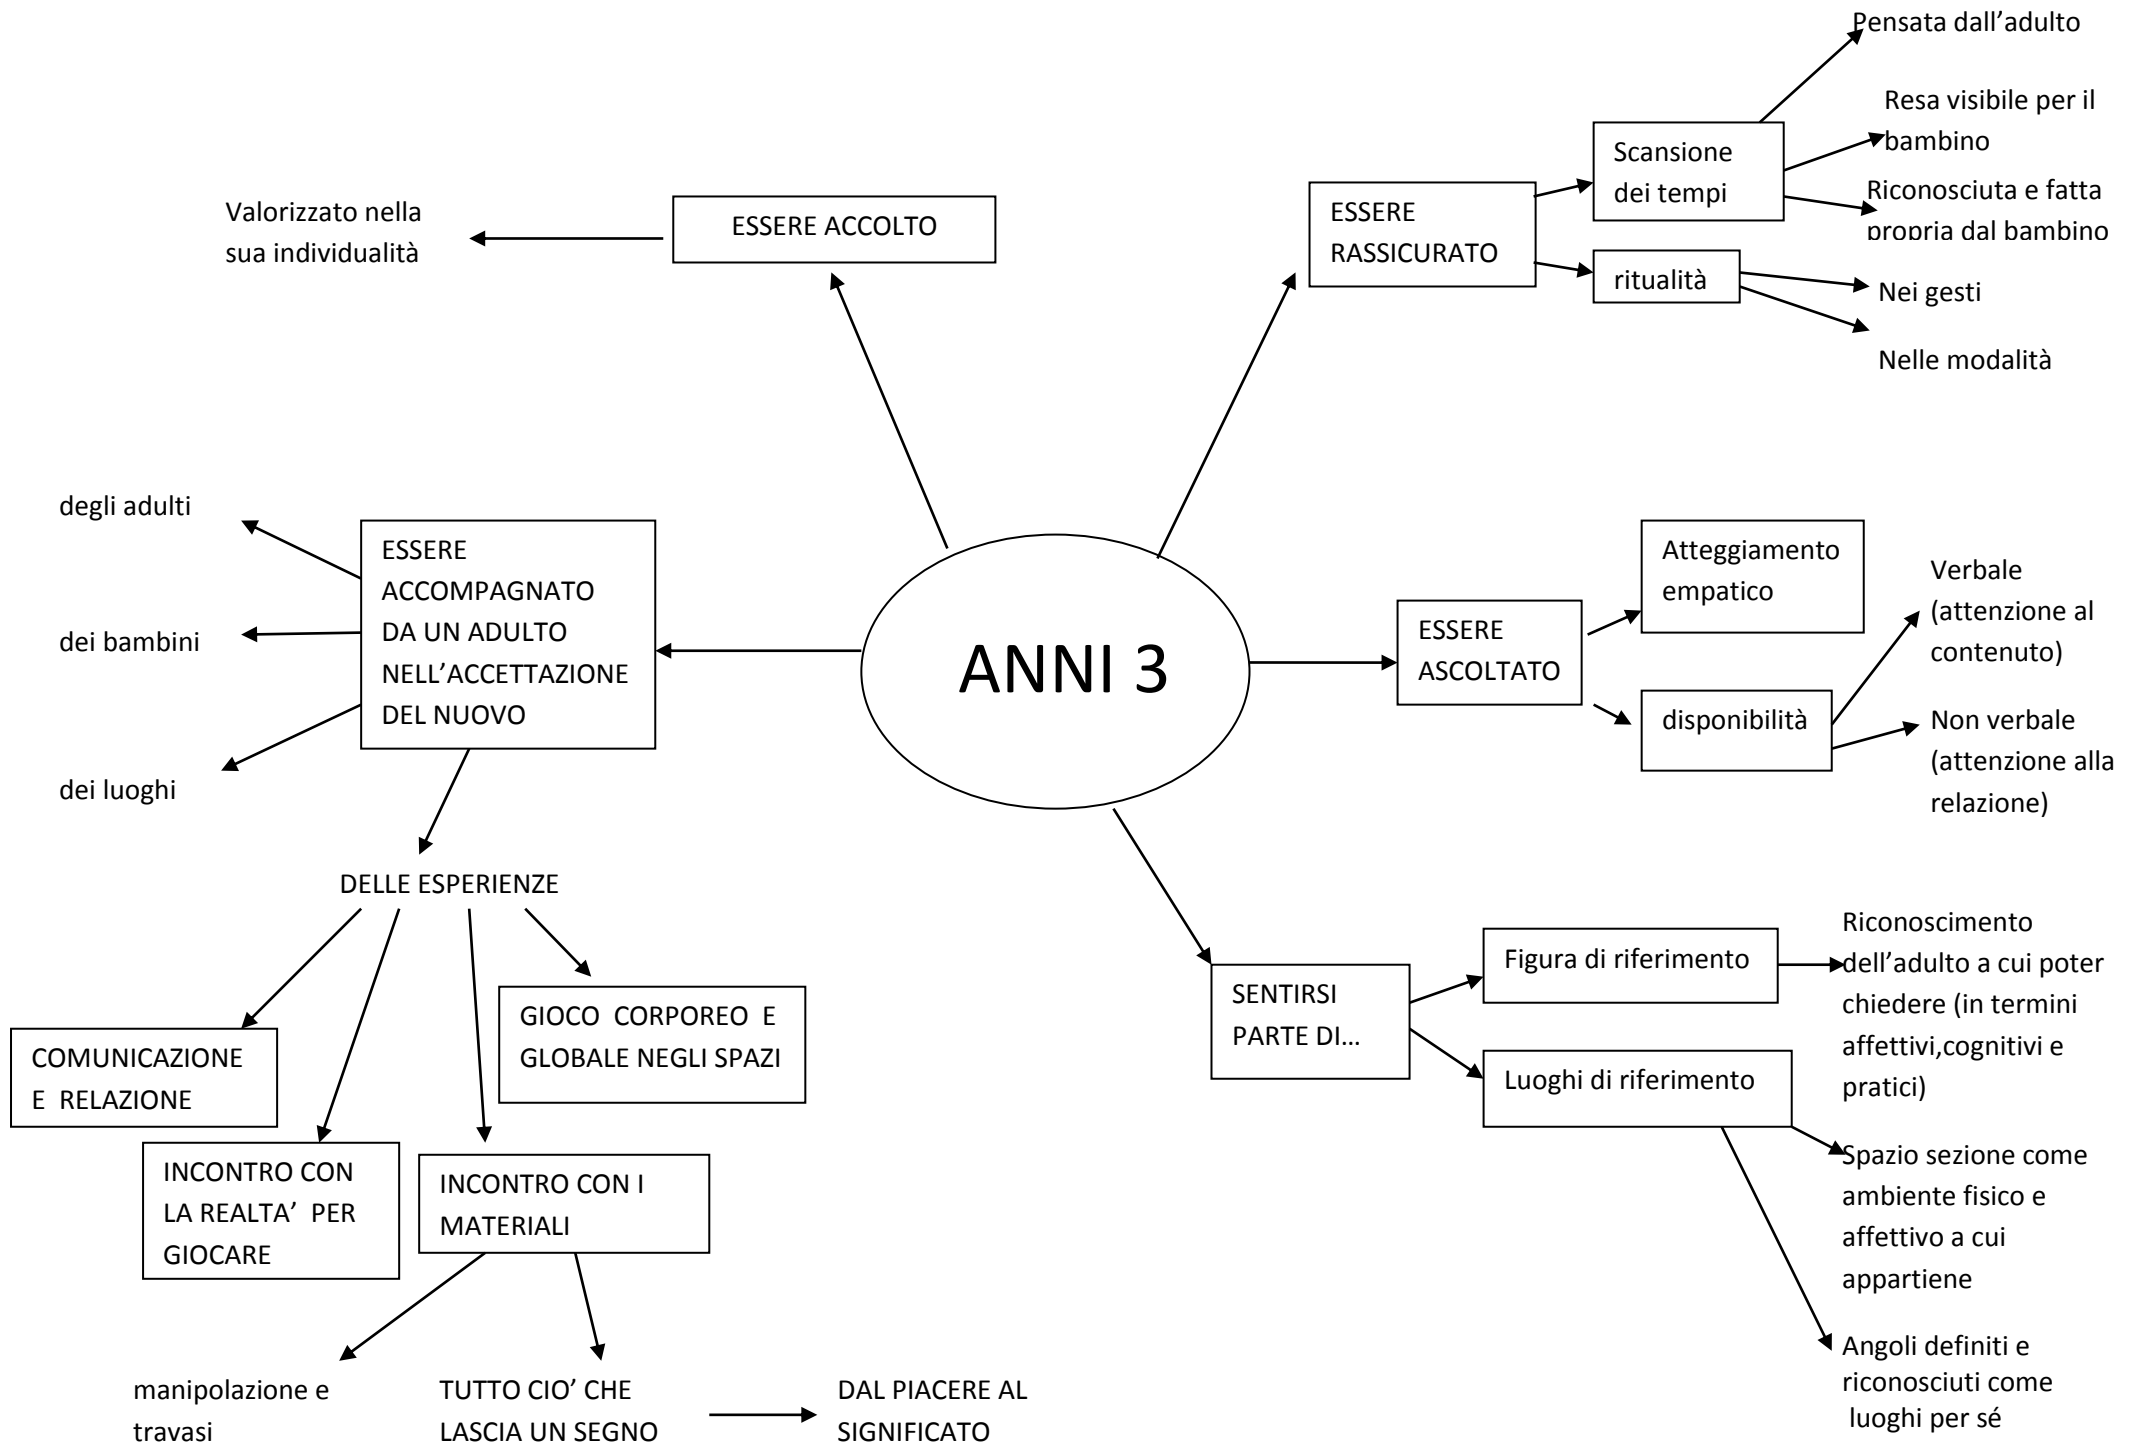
ANNI 3

ESSERE ACCOLTO

Valorizzato nella sua individualità

ESSERE RASSICURATO

Scansione dei tempi

Pensata dall'adulto

Resa visibile per il bambino

Riconosciuta e fatta propria dal bambino

ritualità

Nei gesti

Nelle modalità

ESSERE ACCOMPAGNATO DA UN ADULTO NELL'ACCETTAZIONE DEL NUOVO

degli adulti

dei bambini

dei luoghi

DELLE ESPERIENZE

COMUNICAZIONE E RELAZIONE

INCONTRO CON LA REALTA' PER GIOCARE

INCONTRO CON I MATERIALI

GIOCO CORPOREO E GLOBALE NEGLI SPAZI

manipolazione e travasi

TUTTO CIO' CHE LASCIA UN SEGNO

DAL PIACERE AL SIGNIFICATO

ESSERE ASCOLTATO

Atteggiamento empatico

disponibilità

Verbale (attenzione al contenuto)

Non verbale (attenzione alla relazione)

SENTIRSI PARTE DI…

Figura di riferimento

Riconoscimento dell'adulto a cui poter chiedere (in termini affettivi,cognitivi e pratici)

Luoghi di riferimento

Spazio sezione come ambiente fisico e affettivo a cui appartiene

Angoli definiti e riconosciuti come luoghi per sé